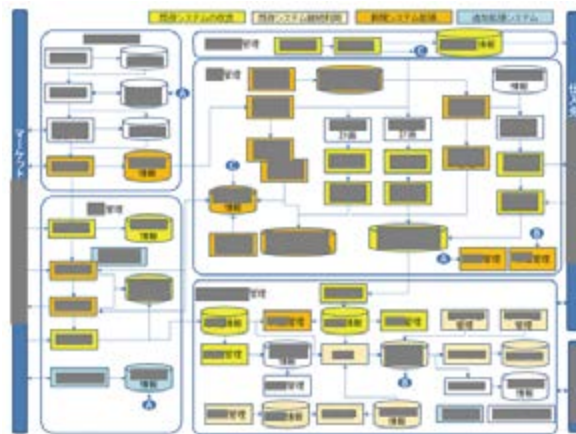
既存システムの改良　既存システム継続利用　新規システム構築　適宜購入システム

マーケット

仕入先

管理

管理

情報

管理

計画

計画

情報

情報

管理

管理

情報

情報

管理

管理

管理

管理

情報

情報

管理

管理

管理

管理

管理

管理

管理

管理

情報

情報

A

B

C

C

A

B

A